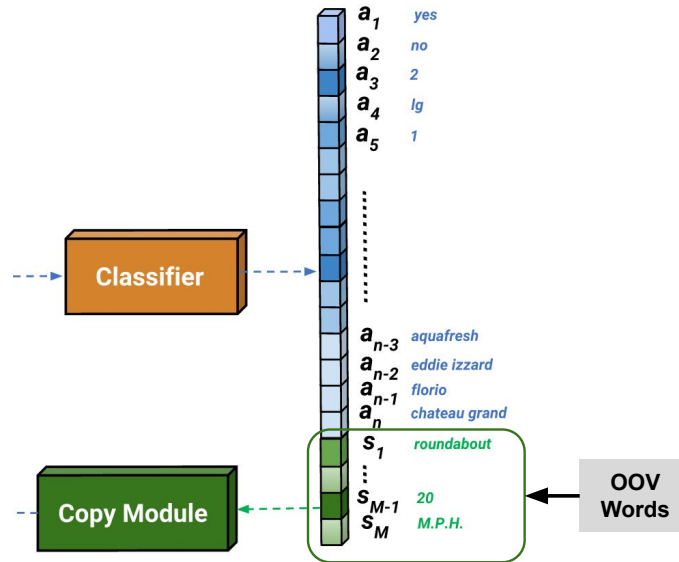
$a_1$ yes
$a_2$ no
$a_3$ 2
$a_4$ lg
$a_5$ 1

Classifier

$a_{n-3}$ aquafresh
$a_{n-2}$ eddie izzard
$a_{n-1}$ florio
$a_n$ chateau grand
$s_1$ roundabout
$s_{M-1}$ 20
$s_M$ M.P.H.

Copy Module

OOV Words